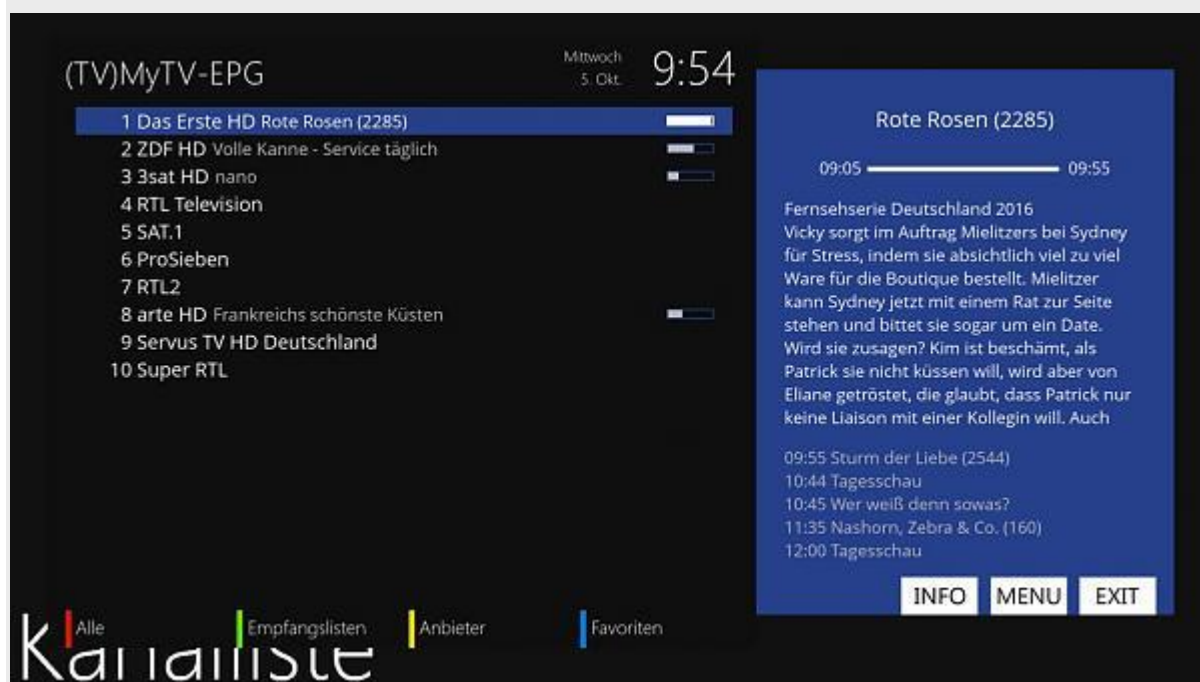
(TV)MyTV-EPG

Mittwoch
5. Okt.

9:54

1 Das Erste HD Rote Rosen (2285)
2 ZDF HD Volle Kanne - Service täglich
3 3sat HD nano
4 RTL Television
5 SAT.1
6 ProSieben
7 RTL2
8 arte HD Frankreichs schönste Küsten
9 Servus TV HD Deutschland
10 Super RTL

Rote Rosen (2285)

09:05 09:55

Fernsehserie Deutschland 2016
Vicky sorgt im Auftrag Mielitzers bei Sydney für Stress, indem sie absichtlich viel zu viel Ware für die Boutique bestellt. Mielitzer kann Sydney jetzt mit einem Rat zur Seite stehen und bittet sie sogar um ein Date. Wird sie zusagen? Kim ist beschämt, als Patrick sie nicht küssen will, wird aber von Eliane getröstet, die glaubt, dass Patrick nur keine Liaison mit einer Kollegin will. Auch

09:55 Sturm der Liebe (2544)
10:44 Tagesschau
10:45 Wer weiß denn sowas?
11:35 Nashorn, Zebra & Co. (160)
12:00 Tagesschau

INFO MENU EXIT

Alle Empfangslisten Anbieter Favoriten

Kanalliste